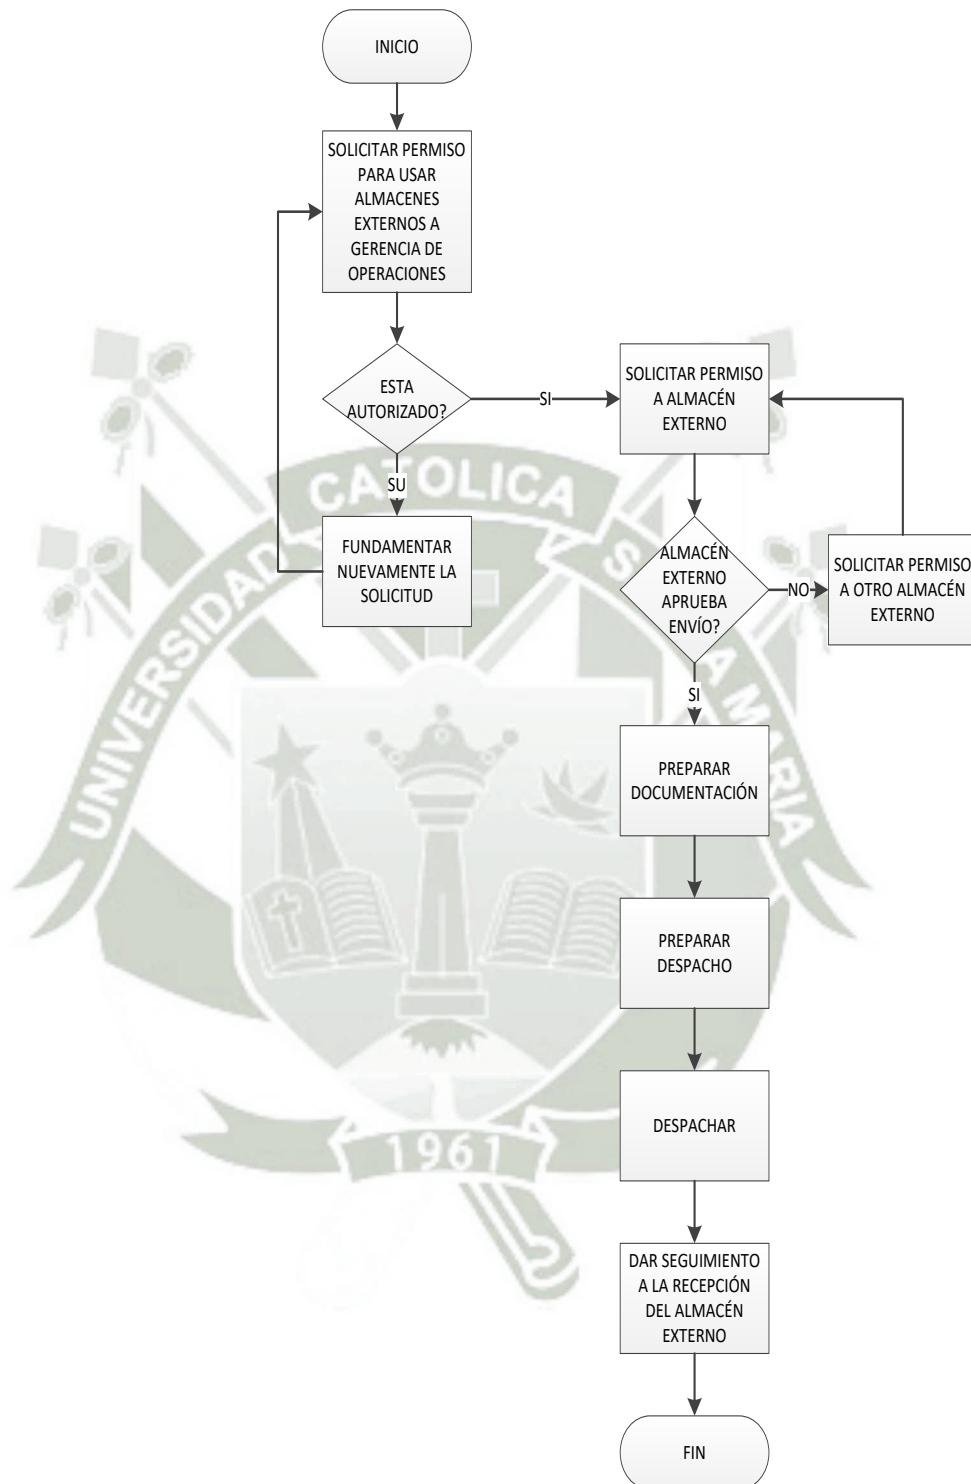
INICIO

SOLICITAR PERMISO PARA USAR ALMACENES EXTERNOS A GERENCIA DE OPERACIONES

ESTA AUTORIZADO?

SI

SOLICITAR PERMISO A ALMACÉN EXTERNO

SU

FUNDAMENTAR NUEVAMENTE LA SOLICITUD

ALMACÉN EXTERNO APRUEBA ENVÍO?

NO

SOLICITAR PERMISO A OTRO ALMACÉN EXTERNO

SI

PREPARAR DOCUMENTACIÓN

PREPARAR DESPACHO

DESPACHAR

DAR SEGUIMIENTO A LA RECEPCIÓN DEL ALMACÉN EXTERNO

FIN

UNIVERSIDAD CATÓLICA SANTA MARÍA

1961